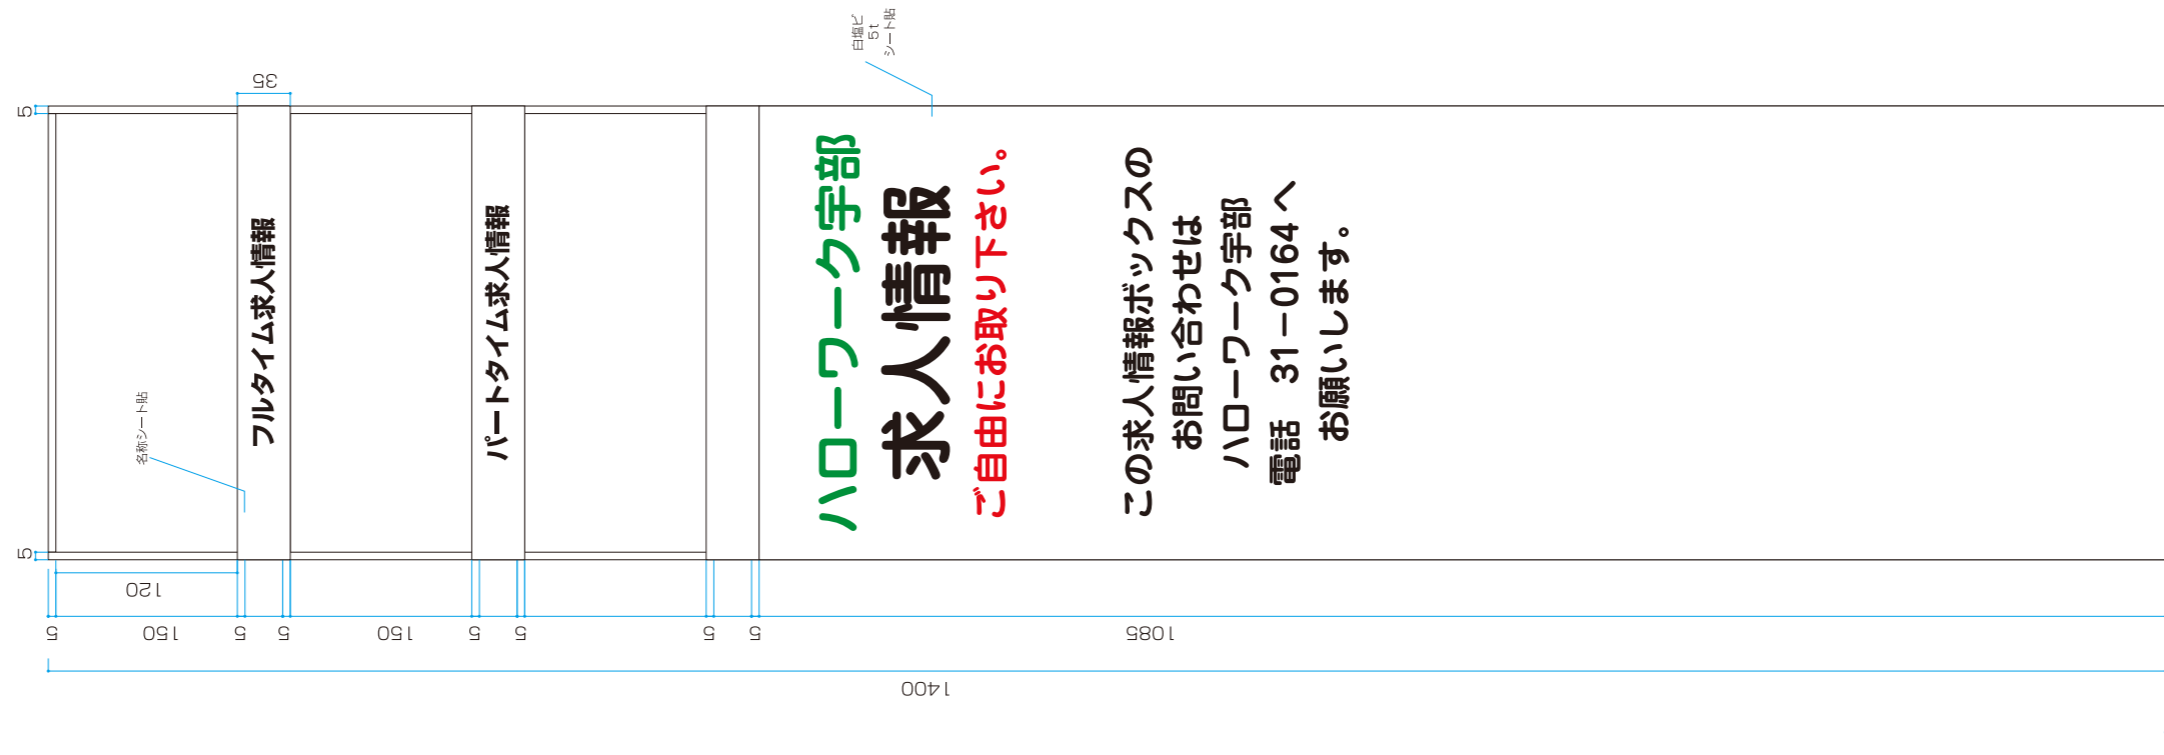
白塩ビ
5t
シート貼

35

5

5

フルタイム求人情報

パートタイム求人情報

ハローワーク宇部
求人情報
ご自由にお取り下さい。

この求人情報ボックスの
お問い合わせは
ハローワーク宇部
電話　31－0164へ
お願いします。

名称シート貼

120

5　150　5　5　150　5　5　5　5　1085

1400